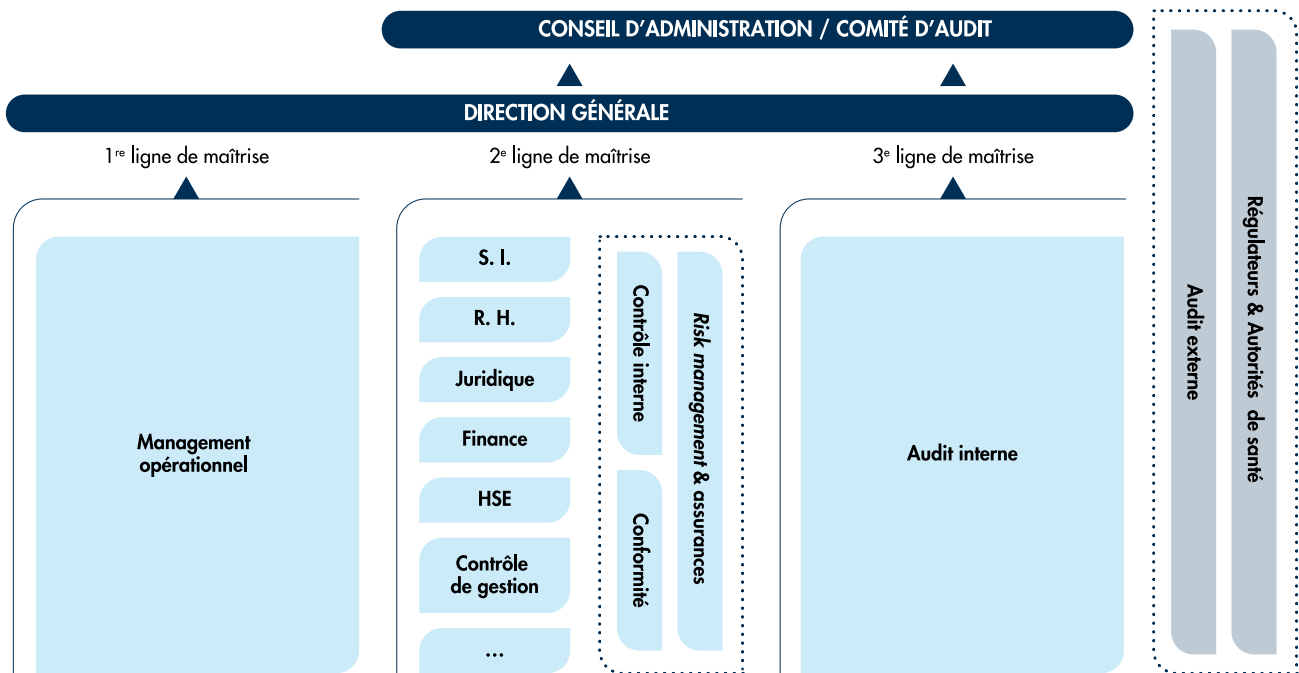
CONSEIL D'ADMINISTRATION / COMITÉ D'AUDIT

DIRECTION GÉNÉRALE

1$^{re}$ ligne de maîtrise

2$^{e}$ ligne de maîtrise

3$^{e}$ ligne de maîtrise

Management opérationnel

S. I.

R. H.

Juridique

Finance

HSE

Contrôle de gestion

...

Contrôle interne

Conformité

Risk management & assurances

Audit interne

Audit externe

Régulateurs & Autorités de santé